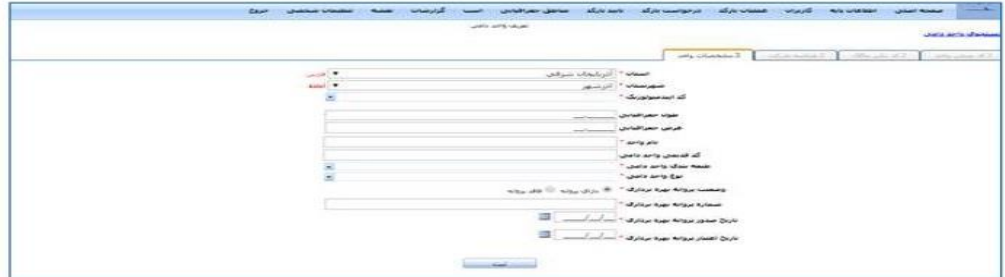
صفحه اصلی اطلاعات پایه کاربران عملیات بارگذ درخواست بارگذ تایید بارگذ مناطق جغرافیایی اسب گزارشات نقشه تنظیمات شخصی خروج

تعریف واحد دامی

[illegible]

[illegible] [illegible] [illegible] 3-مشخصات واحد

استان * آذربایجان شرقی

شهرستان * آذرشهر

کد اپیدمیولوژیک *

طول جغرافیایی

عرض جغرافیایی

نام واحد *

کد قدیمی واحد دامی

طبقه سنگ واحد دامی *

نوع واحد دامی *

وضعیت پروانه بهره برداری * دارای پروانه فاقد پروانه

شماره پروانه بهره برداری *

تاریخ صدور پروانه بهره برداری *

تاریخ اعتبار پروانه بهره برداری *

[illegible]